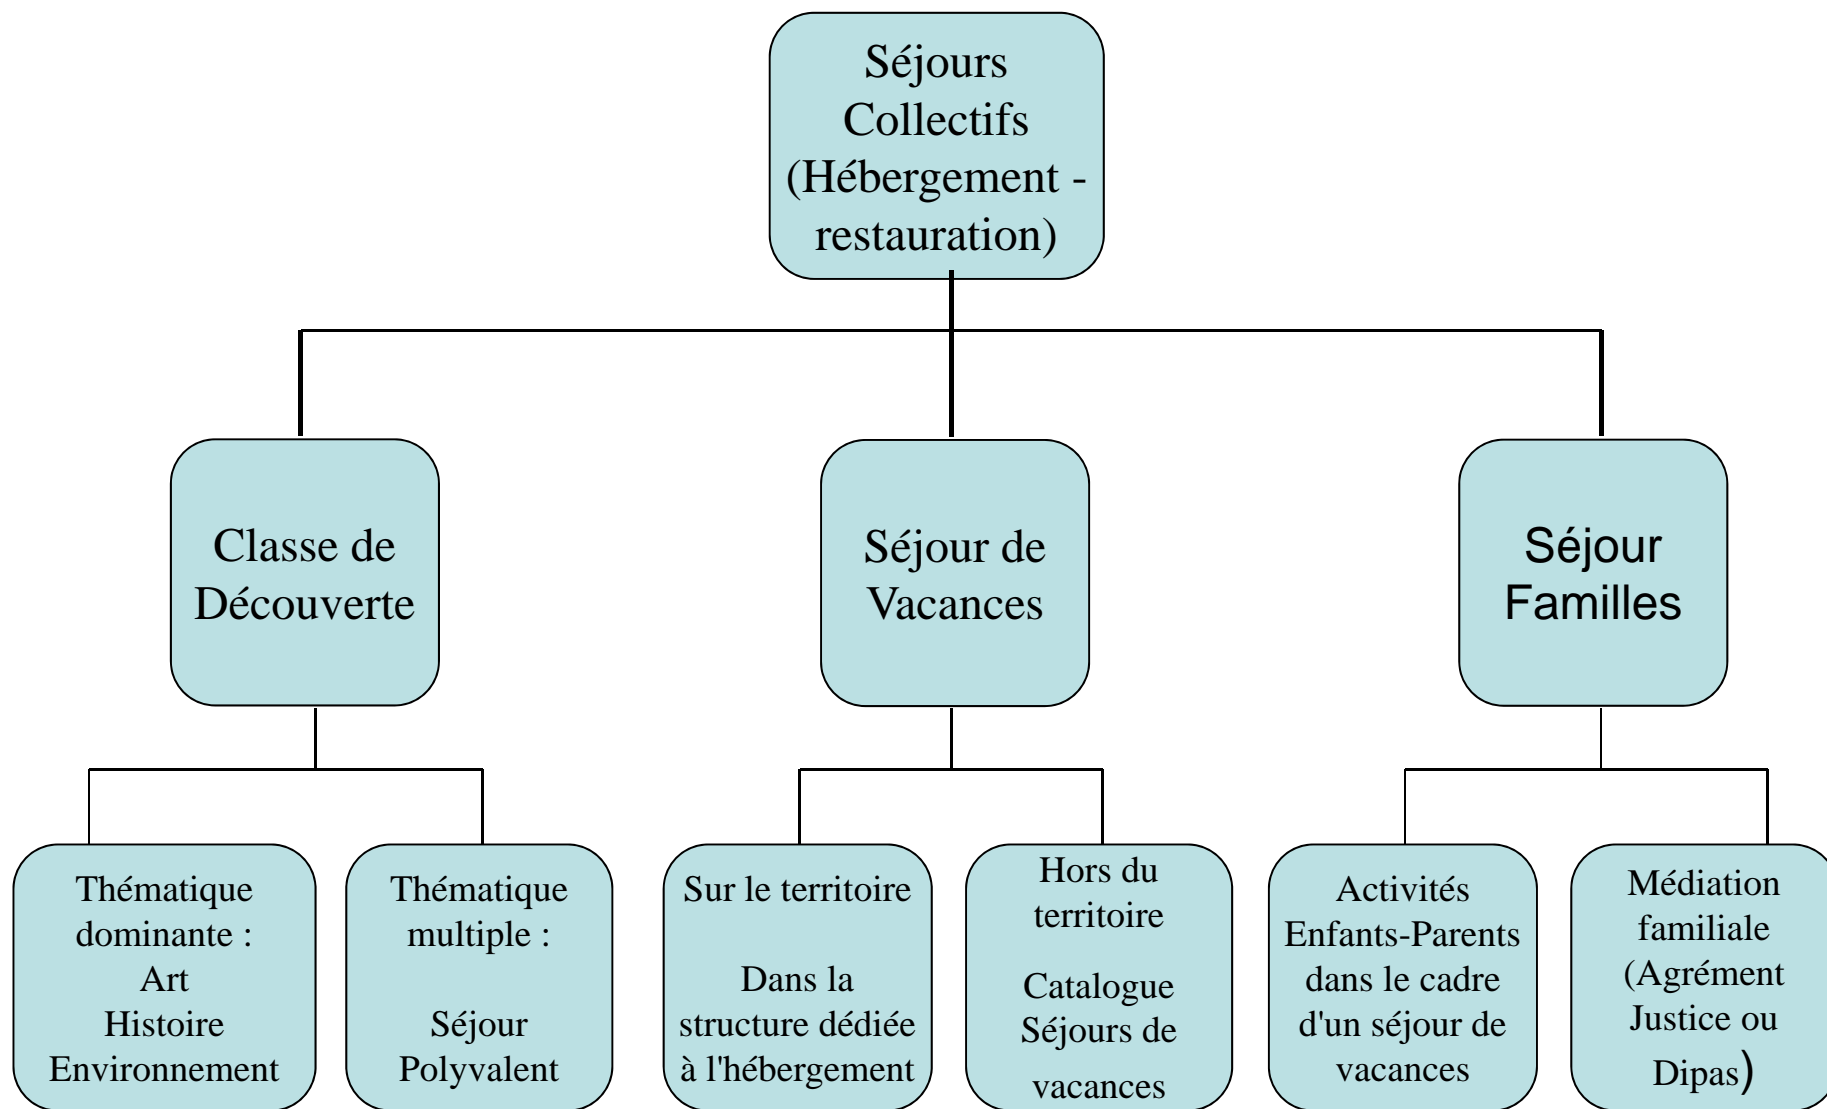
Séjours Collectifs (Hébergement - restauration)

Classe de Découverte

Séjour de Vacances

Séjour Familles

Thématique dominante :
Art
Histoire
Environnement

Thématique multiple :

Séjour Polyvalent

Sur le territoire

Dans la structure dédiée à l'hébergement

Hors du territoire

Catalogue Séjours de vacances

Activités Enfants-Parents dans le cadre d'un séjour de vacances

Médiation familiale (Agrément Justice ou Dipas)